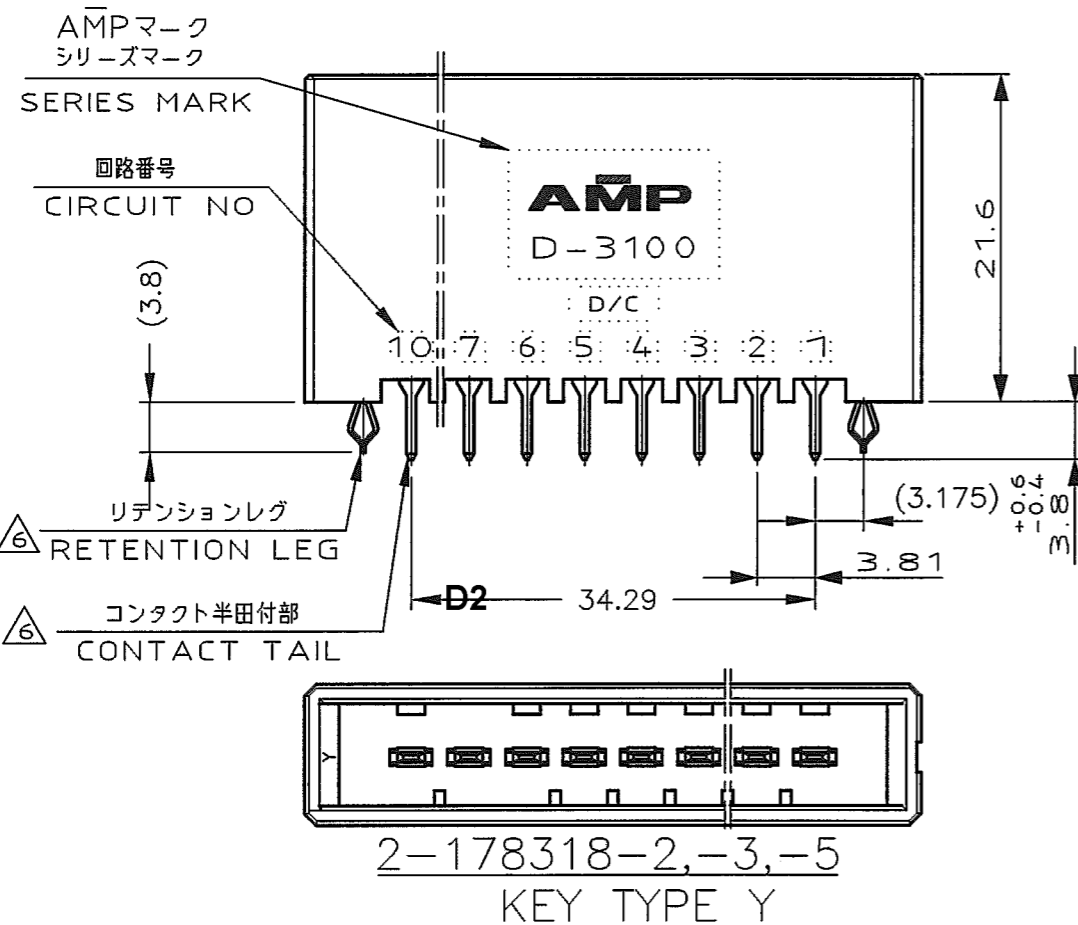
A$\overline{M}$Pマーク
シリーズマーク
SERIES MARK

回路番号
CIRCUIT NO

AMP
D-3100
D/C

(3.8)

10 7 6 5 4 3 2 1

21.6

リテンションレグ
6 RETENTION LEG

コンタクト半田付部
6 CONTACT TAIL

(3.175)
$3.8^{+0.6}_{-0.4}$
3.81
D2 34.29

Y

2-178318-2,-3,-5
KEY TYPE Y